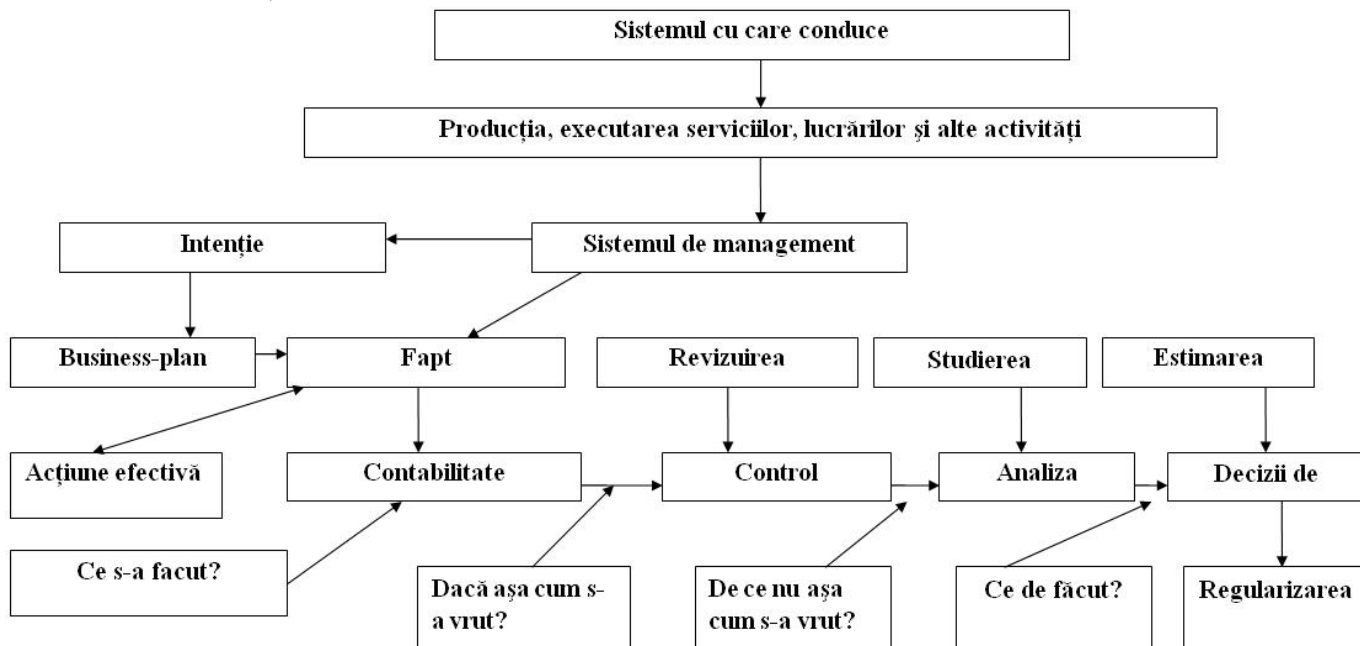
Sistemul cu care conduce

Producția, executarea serviciilor, lucrărilor și alte activități

Intenție

Sistemul de management

Business-plan

Fapt

Revizuirea

Studierea

Estimarea

Acțiune efectivă

Contabilitate

Control

Analiza

Decizii de

Ce s-a facut?

Dacă așa cum s-a vrut?

De ce nu așa cum s-a vrut?

Ce de făcut?

Regularizarea